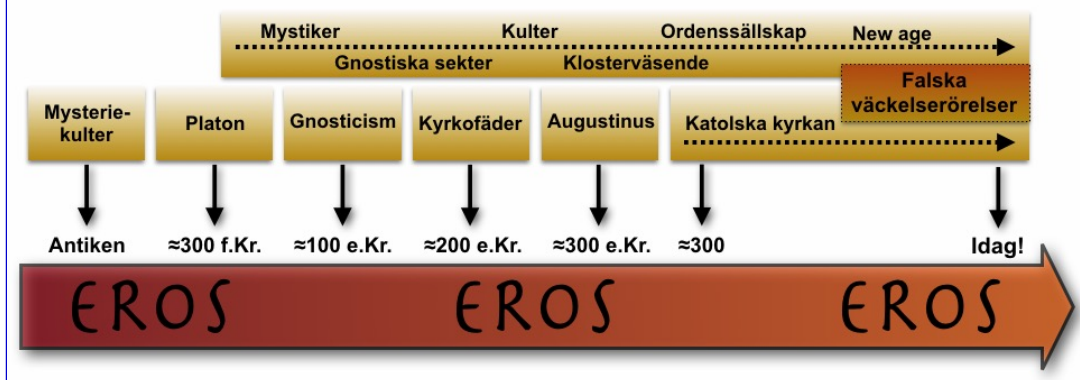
Mystiker Kulter Ordenssällskap New age

Gnostiska sekter Klosterväsende

Falska väckelserörelser

Mysteriekulter

Platon

Gnosticism

Kyrkofäder

Augustinus

Katolska kyrkan

Antiken

≈300 f.Kr.

≈100 e.Kr.

≈200 e.Kr.

≈300 e.Kr.

≈300

Idag!

EROS EROS EROS